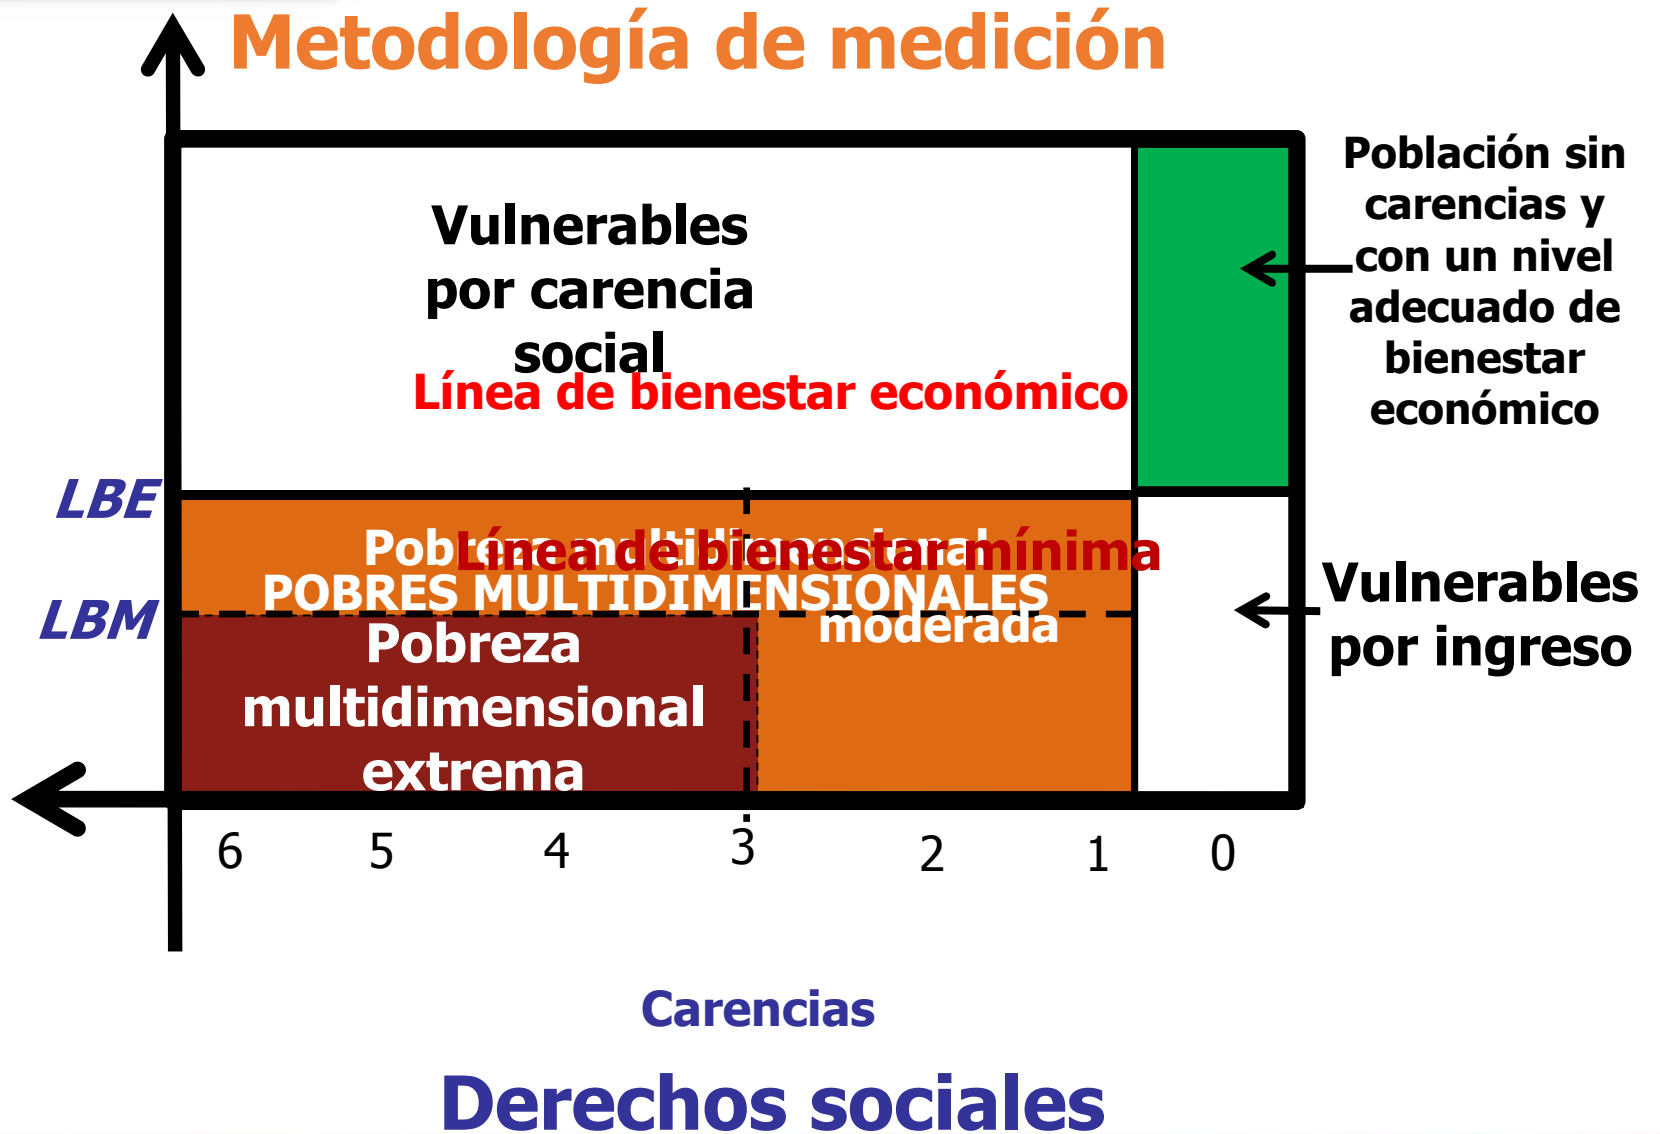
Metodología de medición

Vulnerables por carencia social

Línea de bienestar económico

Población sin carencias y con un nivel adecuado de bienestar económico

LBE

Pobreza multidimensional moderada

Línea de bienestar mínima

POBRES MULTIDIMENSIONALES

LBM

Pobreza multidimensional extrema

Vulnerables por ingreso

6 5 4 3 2 1 0

Carencias

Derechos sociales